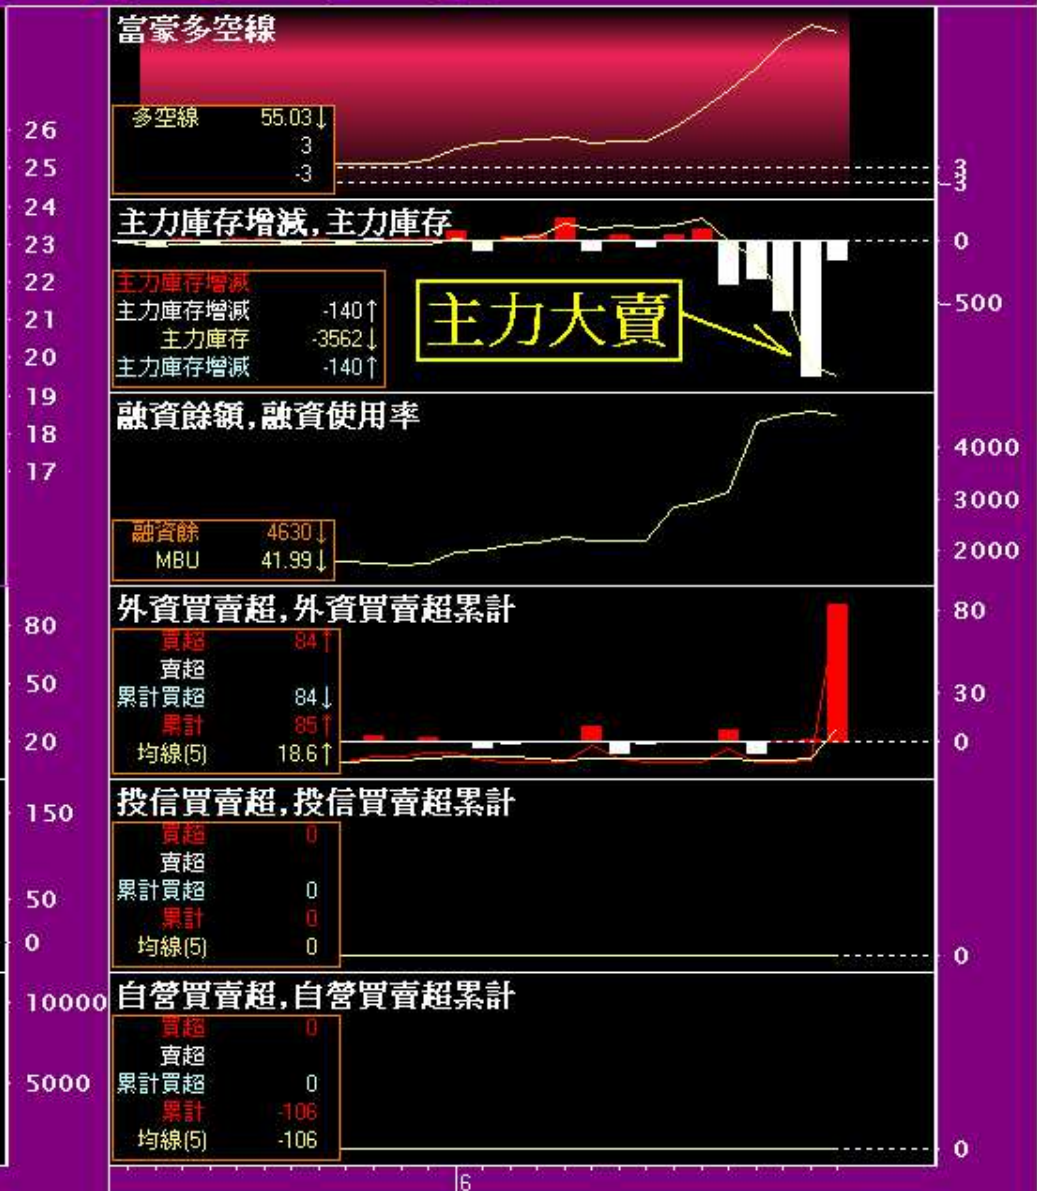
26
25
24
23
22
21
20
19
18
17

富豪多空線
多空線 55.03↓
3
-3

3
-3

主力庫存增減,主力庫存
主力庫存增減
主力庫存增減 -140↑
主力庫存 -3562↓
主力庫存增減 -140↑

主力大賣

0
-500

融資餘額,融資使用率
融資餘 4630↓
MBU 41.99↓

4000
3000
2000

80
50
20

外資買賣超,外資買賣超累計
買超 84↑
賣超
累計買超 84↓
累計 85↑
均線(5) 18.6↑

80
30
0

150
50
0

投信買賣超,投信買賣超累計
買超 0
賣超
累計買超 0
累計 0
均線(5) 0

0

10000
5000

自營買賣超,自營買賣超累計
買超 0
賣超
累計買超 0
累計 -106
均線(5) -106

0

6